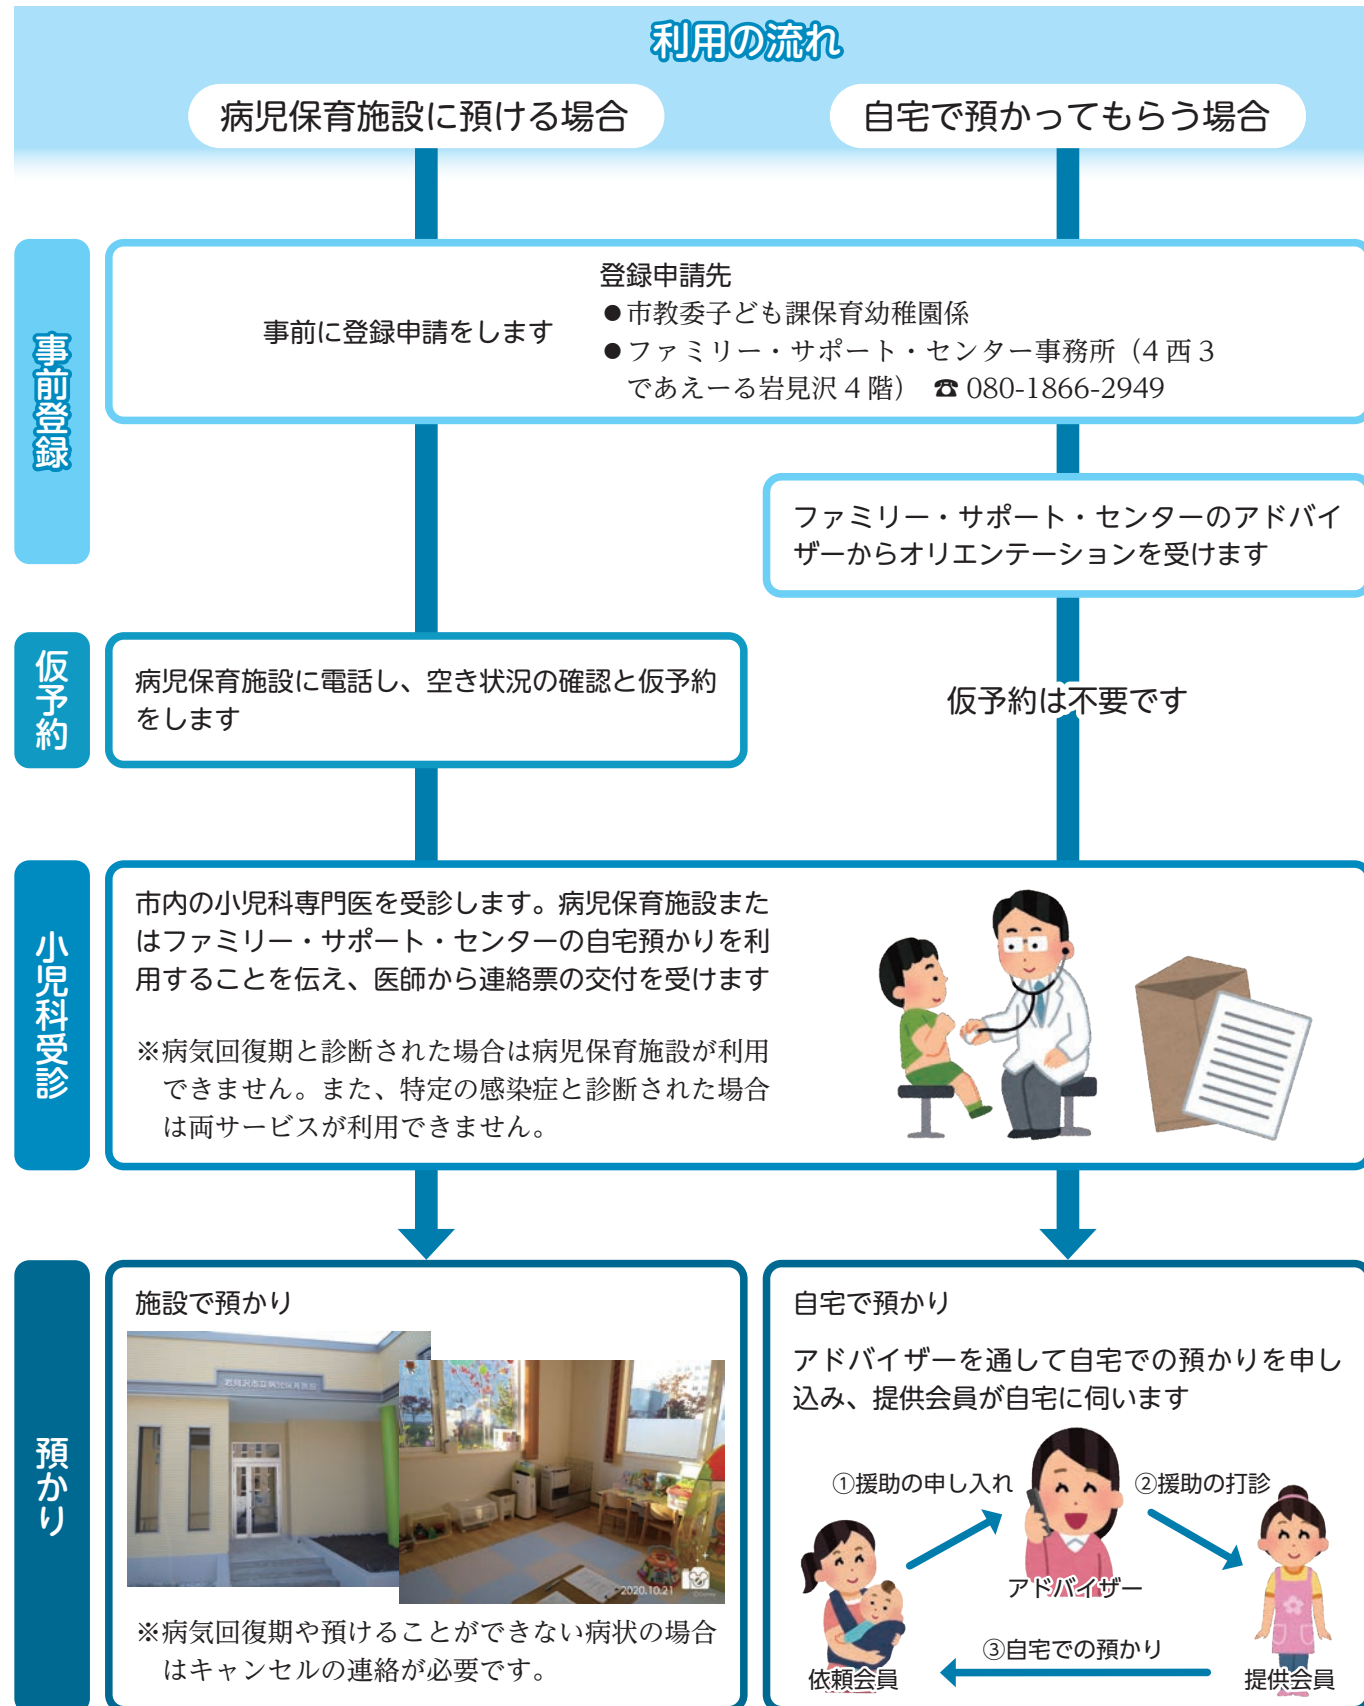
利用の流れ

病児保育施設に預ける場合

自宅で預かってもらう場合

事前登録

事前に登録申請をします

登録申請先
●市教委子ども課保育幼稚園係
●ファミリー・サポート・センター事務所（4西3であえーる岩見沢4階） ☎ 080-1866-2949

ファミリー・サポート・センターのアドバイザーからオリエンテーションを受けます

仮予約

病児保育施設に電話し、空き状況の確認と仮予約をします

仮予約は不要です

小児科受診

市内の小児科専門医を受診します。病児保育施設またはファミリー・サポート・センターの自宅預かりを利用することを伝え、医師から連絡票の交付を受けます

※病気回復期と診断された場合は病児保育施設が利用できません。また、特定の感染症と診断された場合は両サービスが利用できません。

預かり

施設で預かり

2020.10.21

※病気回復期や預けることができない病状の場合はキャンセルの連絡が必要です。

自宅で預かり

アドバイザーを通して自宅での預かりを申し込み、提供会員が自宅に伺います

①援助の申し入れ

②援助の打診

アドバイザー

③自宅での預かり

依頼会員

提供会員